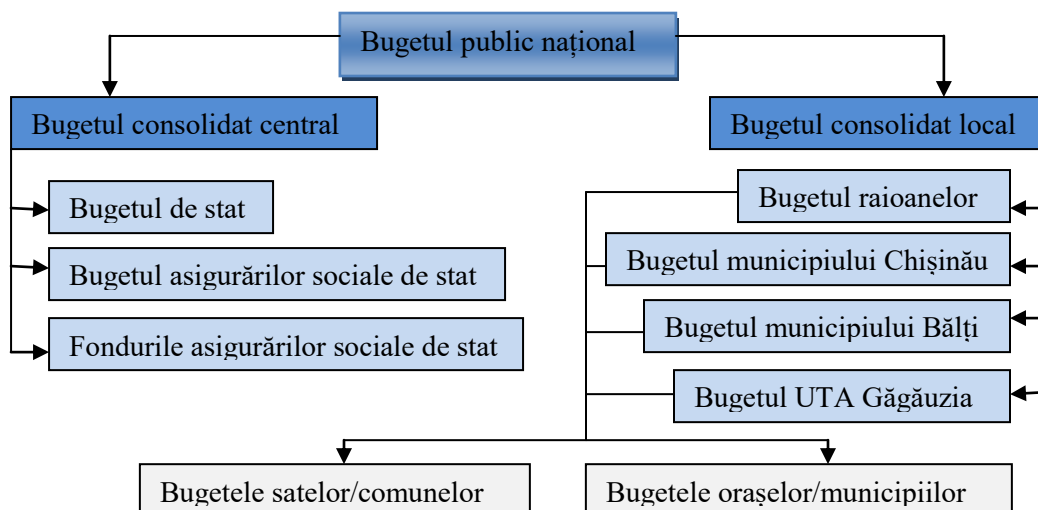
Bugetul public național

Bugetul consolidat central

Bugetul consolidat local

Bugetul de stat

Bugetul asigurărilor sociale de stat

Fondurile asigurărilor sociale de stat

Bugetul raioanelor

Bugetul municipiului Chișinău

Bugetul municipiului Bălți

Bugetul UTA Găgăuzia

Bugetele satelor/comunelor

Bugetele orașelor/municipiilor